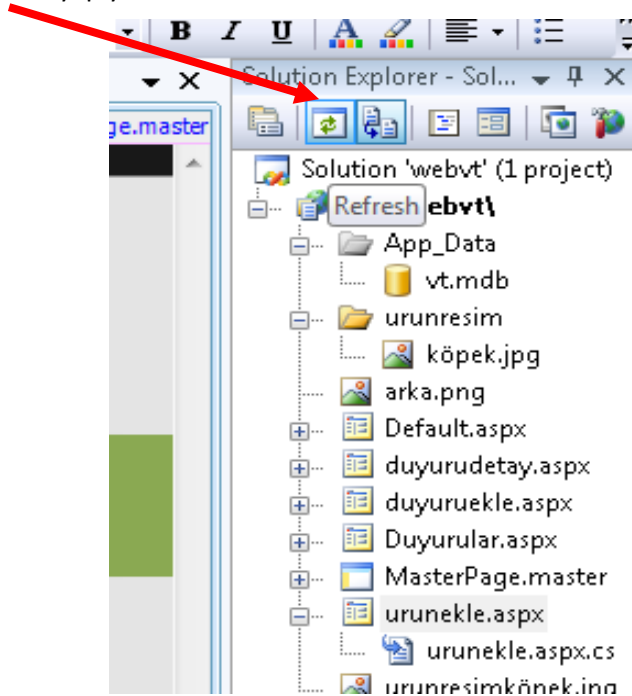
B I U A

ge.master

Solution Explorer - Sol...

Solution 'webvt' (1 project)

Refresh ebvt\

App_Data

vt.mdb

urunresim

köpek.jpg

arka.png

Default.aspx

duyurudetay.aspx

duyuruekle.aspx

Duyurular.aspx

MasterPage.master

urunekle.aspx

urunekle.aspx.cs

urunresimkopek.jpg